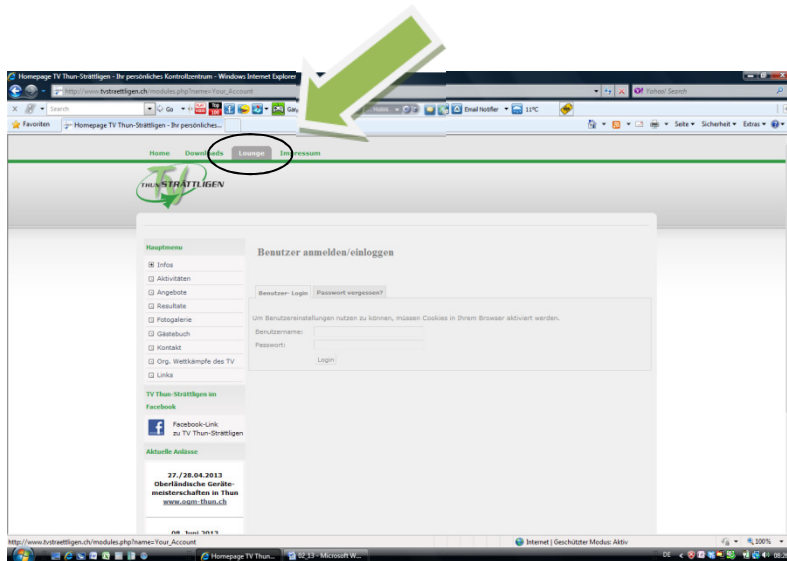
Homepage TV Thun-Strättligen - Ihr persönliches Kontrollzentrum - Windows Internet Explorer

http://www.tvstraettligen.ch/modules.php?name=Your_Account

Yahoo! Search

Search

Go

Email Notifier

11°C

Favoriten

Homepage TV Thun-Strättligen - Ihr persönliches...

Seite ▾ Sicherheit ▾ Extras ▾

Home Downloads Lounge Impressum

THUN STRÄTTLIGEN

Hauptmenu

Infos

Aktivitäten

Angebote

Resultate

Fotogalerie

Gästebuch

Kontakt

Org. Wettkämpfe des TV

Links

TV Thun-Strättligen im Facebook

Facebook-Link zu TV Thun-Strättligen

Aktuelle Anlässe

27./28.04.2013
Oberländische Gerätemeisterschaften in Thun
www.ogm-thun.ch

08. Juni 2013

Benutzer anmelden/einloggen

Benutzer- Login

Passwort vergessen?

Um Benutzereinstellungen nutzen zu können, müssen Cookies in Ihrem Browser aktiviert werden.

Benutzername:

Passwort:

Login

http://www.tvstraettligen.ch/modules.php?name=Your_Account

Internet | Geschützter Modus: Aktiv

100%

Homepage TV Thun...

02_13 - Microsoft W...

DE